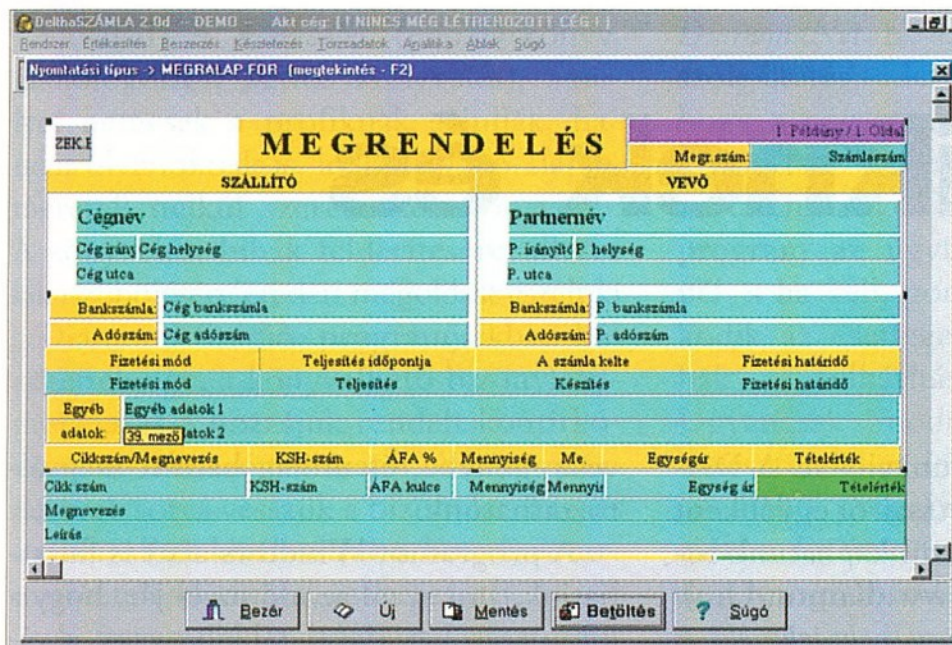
DelthaSZÁMLA 2.0d - DEMO - Akt cég: [ ! NINCS MÉG LÉTREHOZOTT CÉG ! ]
Rendszer Értékesítés Beszerzés Készletezés Törzsadatok Analitika Ablak Súgó

Nyomtatási típus -> MEGRALAP.FOR (megtekintés - F2)

ZEK.E

MEGRENDELÉS

1. Példány / 1. Oldal
Megr.szám: Számlaszám

| SZÁLLÍTÓ | VEVŐ |
|---|---|

Cégnév
Cég irány Cég helység
Cég utca

Partnernév
P. irányító P. helység
P. utca

Bankszámla: Cég bankszámla
Adószám: Cég adószám

Bankszámla: P. bankszámla
Adószám: P. adószám

| Fizetési mód | Teljesítés időpontja | A számla kelte | Fizetési határidő |
|---|---|---|---|
| Fizetési mód | Teljesítés | Készítés | Fizetési határidő |

Egyéb Egyéb adatok 1
adatok: 39. mező atok 2

| Cikkszám/Megnevezés | KSH-szám | ÁFA % | Mennyiség | Me. | Egységár | Tételérték |
|---|---|---|---|---|---|---|
| Cikk szám | KSH-szám | ÁFA kulcs | Mennyiség | Mennyis | Egység ár | Tételérték |

Megnevezés
Leírás

Bezár Új Mentés Betöltés Súgó